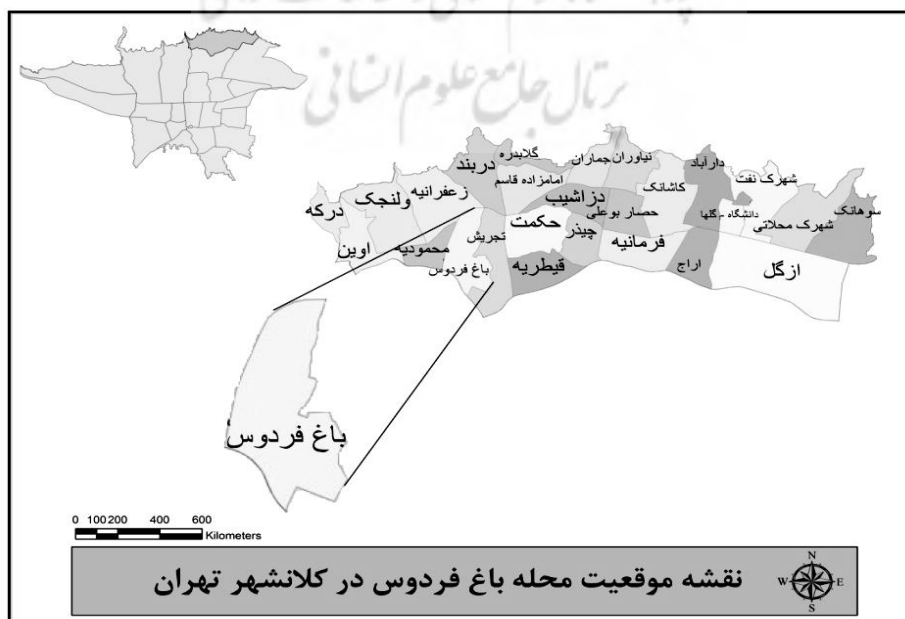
پرتال جامع علوم انسانی

گلابدره
دربند
نیاوران
جماران
دارآباد
شهرک نفت
امامزاده قاسم
کاشانک
زعفرانیه
ولنجک
دزاشیب
درکه
حصار بوعلی
سوهانک
دانشگاه - گلها
شهرک محلاتی
تجریش
حکمت
چیذر
فرمانیه
محمودیه
اوین
باغ فردوس
قیطریه
اراج
ازگل

باغ فردوس

0 100 200 400 600
Kilometers

نقشه موقعیت محله باغ فردوس در کلانشهر تهران

N
W
E
S